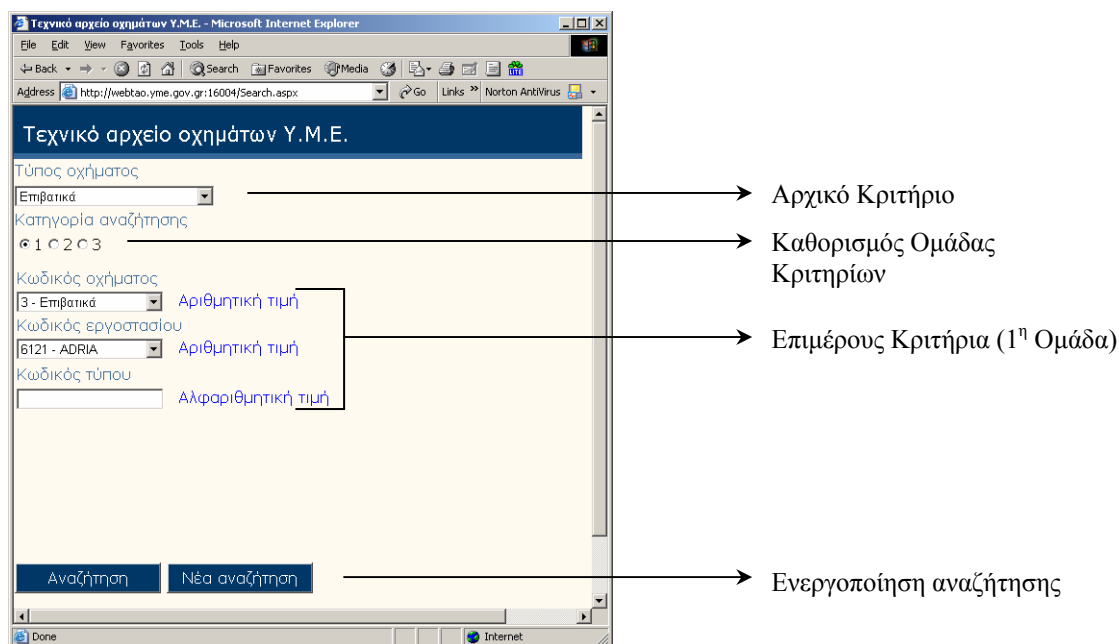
Τεχνικό αρχείο οχημάτων Υ.Μ.Ε. - Microsoft Internet Explorer

File Edit View Favorites Tools Help

Back Search Favorites Media

Address http://webtao.yme.gov.gr:16004/Search.aspx Go Links » Norton AntiVirus

Τεχνικό αρχείο οχημάτων Υ.Μ.Ε.

Τύπος οχήματος

Επιβατικά

Κατηγορία αναζήτησης

1 2 3

Κωδικός οχήματος

3 - Επιβατικά Αριθμητική τιμή

Κωδικός εργοστασίου

6121 - ADRIA Αριθμητική τιμή

Κωδικός τύπου

Αλφαριθμητική τιμή

Αναζήτηση Νέα αναζήτηση

Done Internet

Αρχικό Κριτήριο

Καθορισμός Ομάδας Κριτηρίων

Επιμέρους Κριτήρια ($1^η$ Ομάδα)

Ενεργοποίηση αναζήτησης